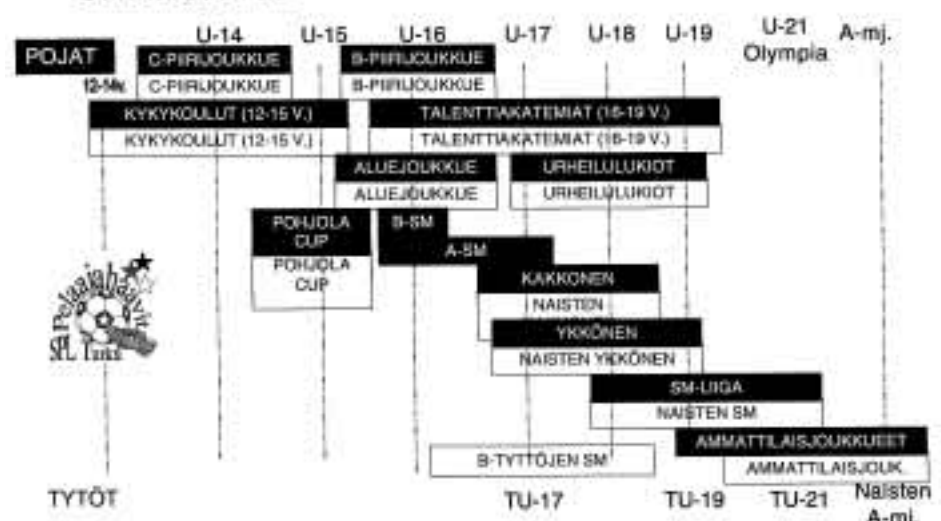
U-14 U-15 U-16 U-17 U-18 U-19 U-21 Olympia A-mj.

POJAT

12-v.

C-PIIRIJOUKKUE

C-PIIRIJOUKKUE

B-PIIRIJOUKKUE

B-PIIRIJOUKKUE

KYKYKOULUT (12-15 V.)

KYKYKOULUT (12-15 V.)

TALENTTIAKATEMIAT (16-19 V.)

TALENTTIAKATEMIAT (16-19 V.)

ALUEJOUKKUE

ALUEJOUKKUE

URHEILULUKIOT

URHEILULUKIOT

POHJOLA CUP

POHJOLA CUP

B-SM

A-SM

KAKKONEN

NAISTEN

YKKÖNEN

NAISTEN YKKÖNEN

SM-LIIGA

NAISTEN SM

AMMATTILAISJOUKKUEET

AMMATTILAISJOUK.

B-TYTTÖJEN SM

Pelaajabarvit SPL Turku

TYTÖT TU-17 TU-19 TU-21 Naisten A-mj.